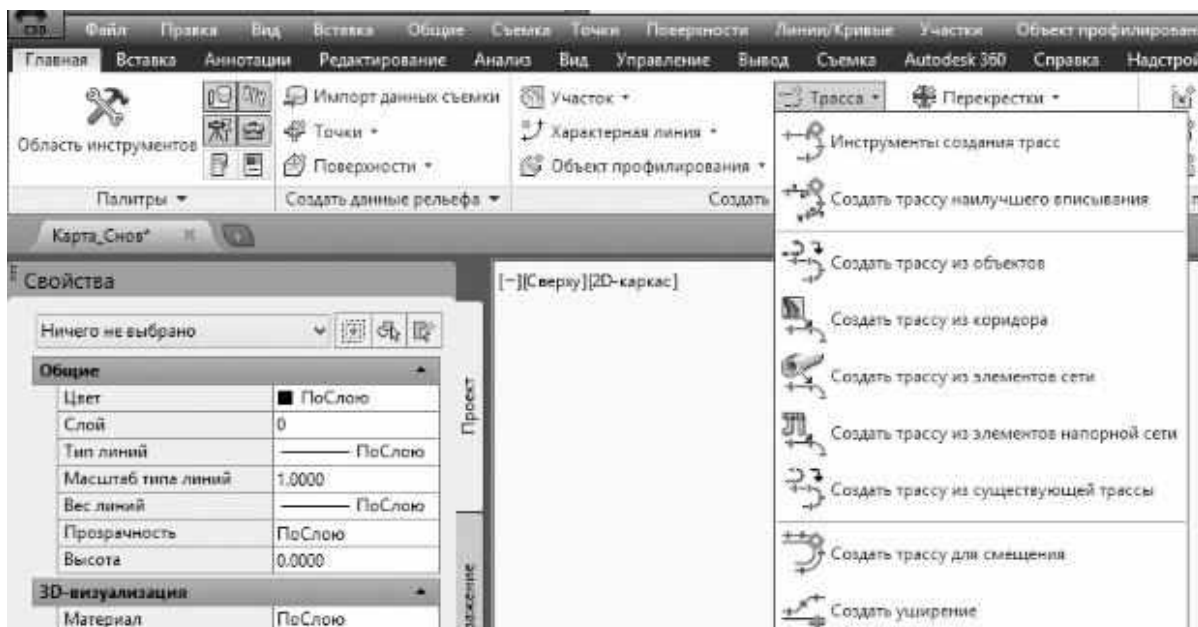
Файл Правка Вид Вставка Общие Съемка Точки Поверхности Линии/Кривые Участки Объект профилирован

Главная Вставка Аннотации Редактирование Анализ Вид Управление Вывод Съемка Autodesk 360 Справка Надстрой

Область инструментов

Палитры ▾

Импорт данных съемки

Точки ▾

Поверхности ▾

Создать данные рельефа ▾

Участок ▾

Характерная линия ▾

Объект профилирования ▾

Создать

Трасса ▾

Перекрестки ▾

Инструменты создания трасс

Создать трассу наилучшего вписывания

Создать трассу из объектов

Создать трассу из коридора

Создать трассу из элементов сети

Создать трассу из элементов напорной сети

Создать трассу из существующей трассы

Создать трассу для смещения

Создать уширение

Карта_Снов*

Свойства

[−][Сверху][2D-каркас]

Ничего не выбрано

Проект

| Общие | |
|---|---|
| Цвет | ■ ПоСлою |
| Слой | 0 |
| Тип линий | ——— ПоСлою |
| Масштаб типа линий | 1.0000 |
| Вес линий | ——— ПоСлою |
| Прозрачность | ПоСлою |
| Высота | 0.0000 |
| 3D-визуализация | |
| Материал | ПоСлою |

жение